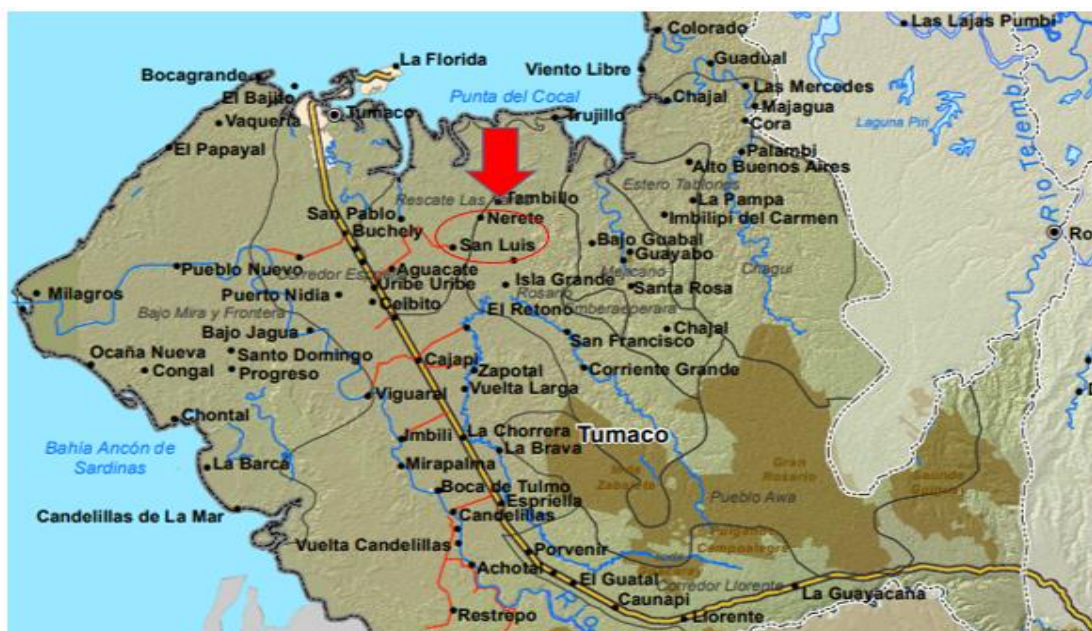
Colorado
Las Lajas Pumbi
Guadual
La Florida
Viento Libre
Bocagrande
El Bajito
Tumaco
Las Mercedes
Majagua
Punta del Cocal
Chajal
Trujillo
Vaqueria
Cora
Laguna Piri
El Papayal
Palambi
Alto Buenos Aires
Estero Tatlones
Río Telembí
Rescate Las
Tembillo
La Pampa
San Pablo
Nerete
Imbilipi del Carmen
Buchely
San Luis
Bajo Guabal
Guayabo
Ro
Pueblo Nuevo
Corredor
Aguacate
Chagui
Isla Grande
Milagros
Uribe Uribe
Santa Rosa
Puerto Nidia
Rosario
Celbito
El Retoño
Bajo Mira y Frontera
Chajal
Bajo Jagua
San Francisco
Ocaña Nueva
Santo Domingo
Cajapi
Zapotal
Congal
Progreso
Corriente Grande
Vuelta Larga
Viguarel
Chontal
Imbili
La Chorrera
Tumaco
Bahía Ancón de Sardinas
La Brava
Gran Rosario
La Barca
Mirapalma
Pueblo Awa
Boca de Tulmo
Espriella
Candelillas de La Mar
Candelillas
Vuelta Candelillas
Porvenir
Achotal
El Guatal
Corredor Llorente
La Guayacana
Caunapi
Restrepo
Llorente